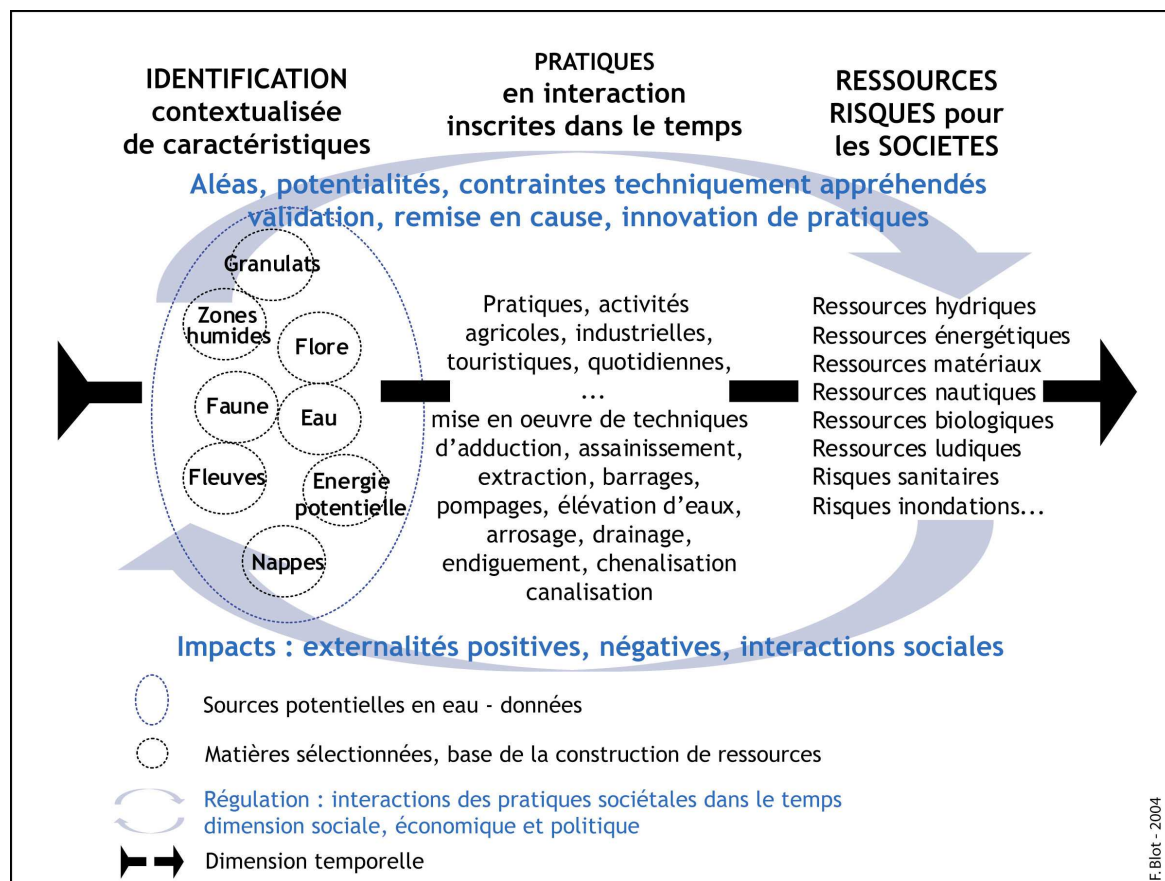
IDENTIFICATION contextualisée de caractéristiques

PRATIQUES en interaction inscrites dans le temps

RESSOURCES RISQUES pour les SOCIETES

Aléas, potentialités, contraintes techniquement appréhendés validation, remise en cause, innovation de pratiques

Granulats
Zones humides
Flore
Faune
Eau
Fleuves
Energie potentielle
Nappes

Pratiques, activités agricoles, industrielles, touristiques, quotidiennes, ... mise en oeuvre de techniques d'adduction, assainissement, extraction, barrages, pompages, élévation d'eaux, arrosage, drainage, endiguement, chenalisation canalisation

Ressources hydriques
Ressources énergétiques
Ressources matériaux
Ressources nautiques
Ressources biologiques
Ressources ludiques
Risques sanitaires
Risques inondations...

Impacts : externalités positives, négatives, interactions sociales

Sources potentielles en eau - données

Matières sélectionnées, base de la construction de ressources

Régulation : interactions des pratiques sociétales dans le temps dimension sociale, économique et politique

Dimension temporelle

F. Blot - 2004